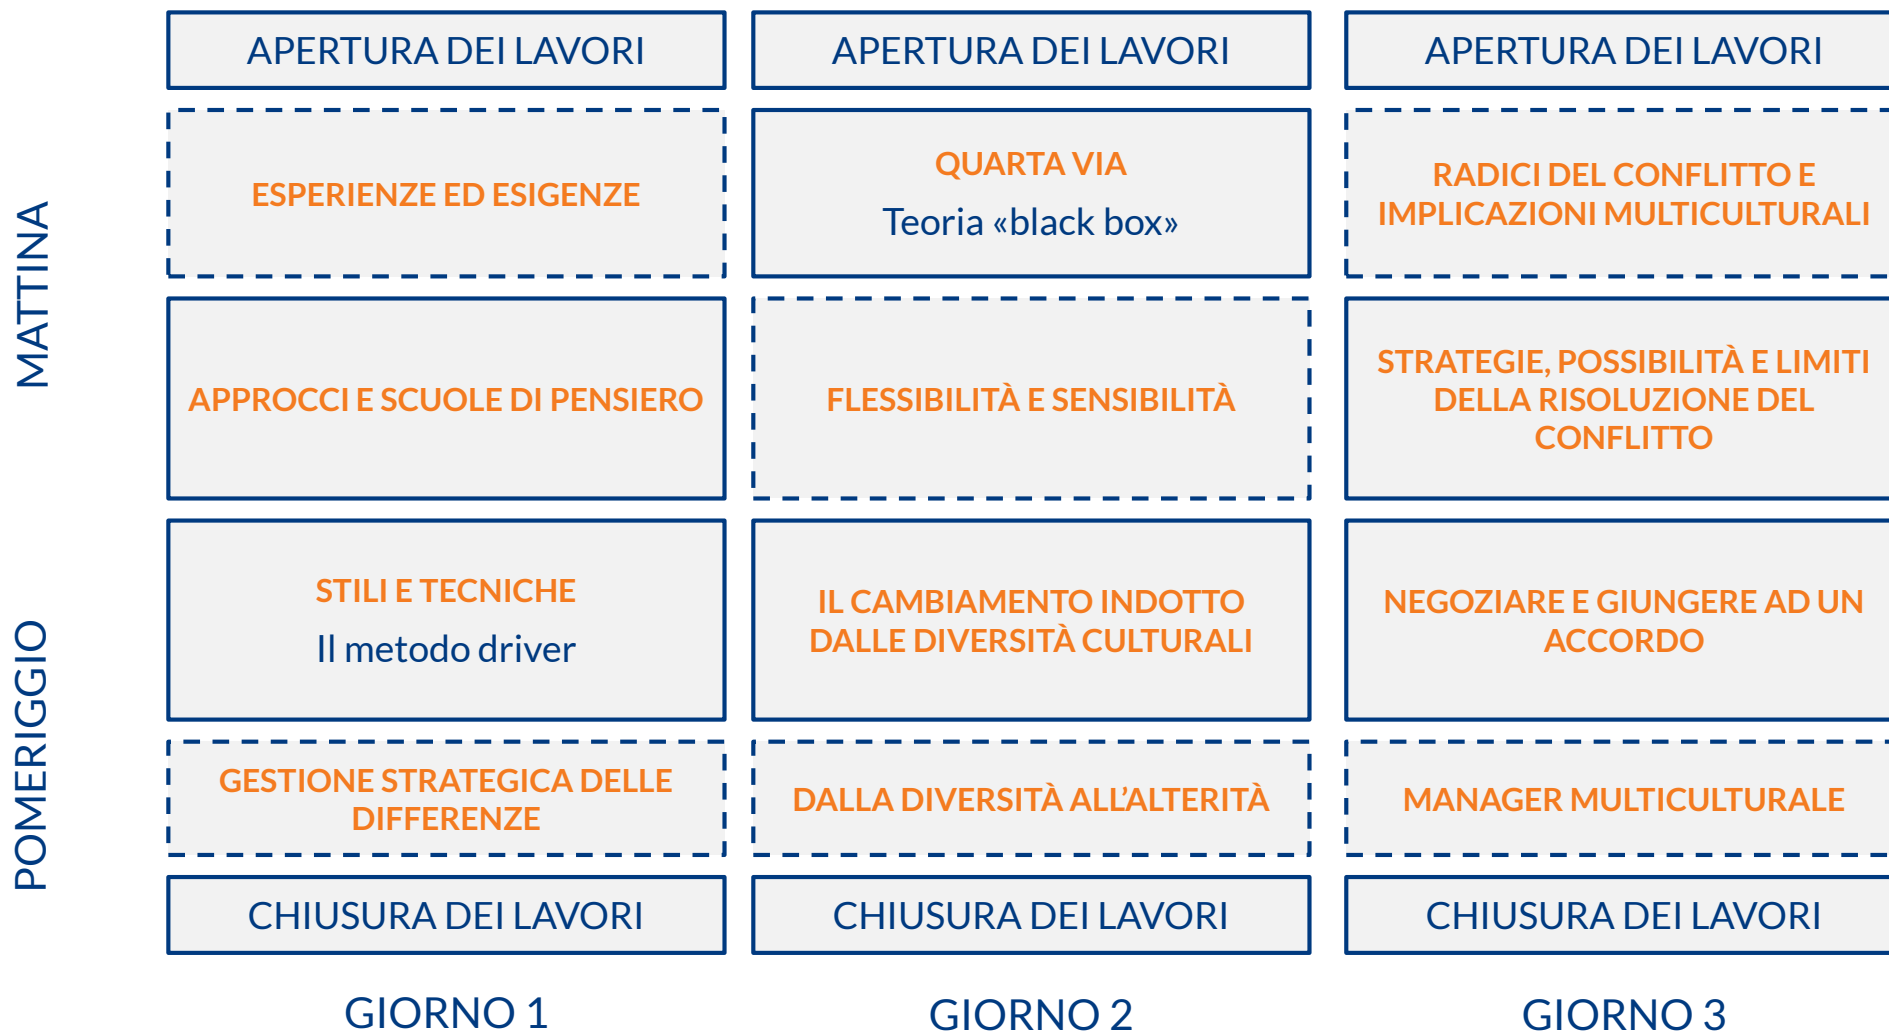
| | GIORNO 1 | GIORNO 2 | GIORNO 3 |
|---|---|---|---|
| MATTINA | APERTURA DEI LAVORI | APERTURA DEI LAVORI | APERTURA DEI LAVORI |
| | ESPERIENZE ED ESIGENZE | QUARTA VIA<br>Teoria «black box» | RADICI DEL CONFLITTO E IMPLICAZIONI MULTICULTURALI |
| | APPROCCI E SCUOLE DI PENSIERO | FLESSIBILITÀ E SENSIBILITÀ | STRATEGIE, POSSIBILITÀ E LIMITI DELLA RISOLUZIONE DEL CONFLITTO |
| POMERIGGIO | STILI E TECNICHE<br>Il metodo driver | IL CAMBIAMENTO INDOTTO DALLE DIVERSITÀ CULTURALI | NEGOZIARE E GIUNGERE AD UN ACCORDO |
| | GESTIONE STRATEGICA DELLE DIFFERENZE | DALLA DIVERSITÀ ALL'ALTERITÀ | MANAGER MULTICULTURALE |
| | CHIUSURA DEI LAVORI | CHIUSURA DEI LAVORI | CHIUSURA DEI LAVORI |